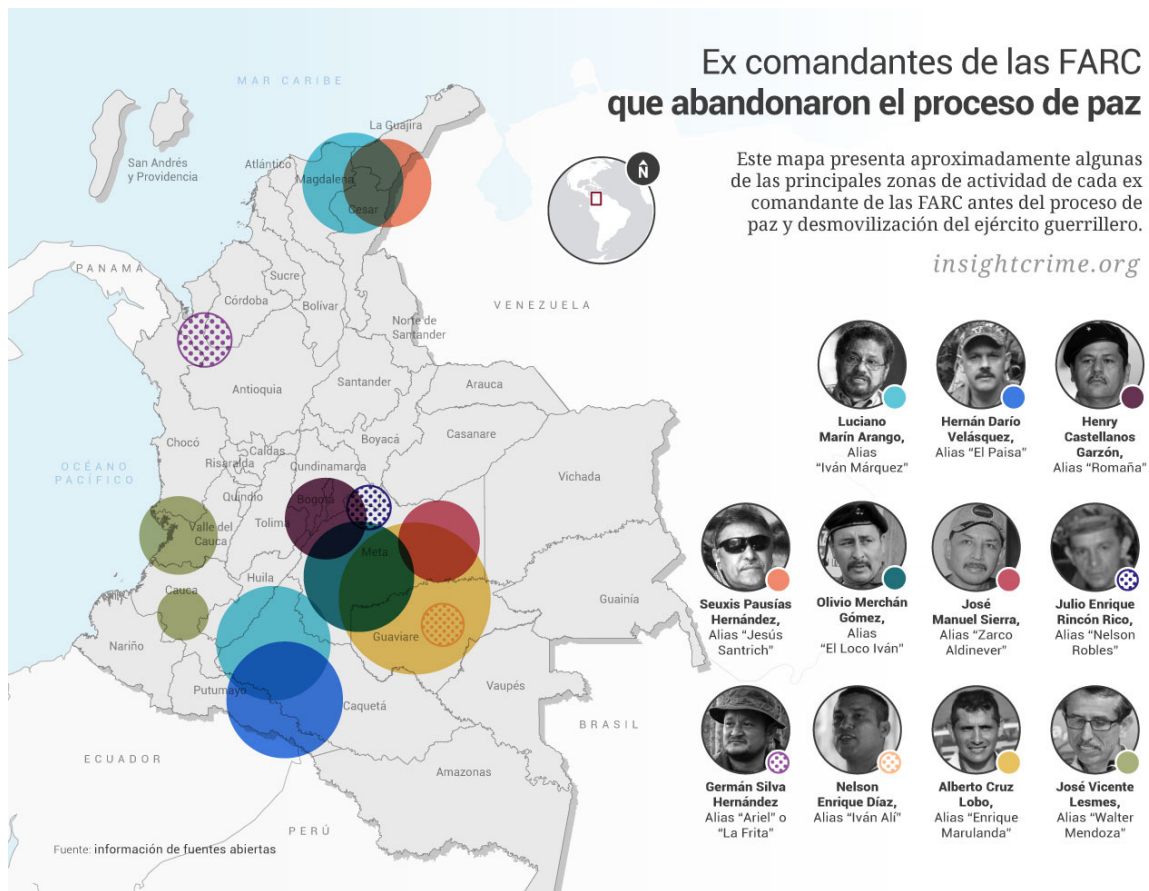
Ex comandantes de las FARC
que abandonaron el proceso de paz

Este mapa presenta aproximadamente algunas de las principales zonas de actividad de cada ex comandante de las FARC antes del proceso de paz y desmovilización del ejército guerrillero.

insightcrime.org

N

MAR CARIBE

San Andrés y Providencia

La Guajira
Atlántico
Magdalena
Cesar
PANAMÁ
Sucre
Córdoba
Bolívar
Norte de Santander
VENEZUELA
Antioquia
Santander
Arauca
Chocó
Boyacá
Casanare
OCÉANO PACÍFICO
Risaralda
Caldas
Cundinamarca
Vichada
Quindío
Bogotá
Valle del Cauca
Tolima
Meta
Huila
Cauca
Guainía
Nariño
Guaviare
Putumayo
Vaupés
Caquetá
BRASIL
ECUADOR
Amazonas
PERÚ

Fuente: información de fuentes abiertas

Luciano Marín Arango, Alias "Iván Márquez"

Hernán Darío Velásquez, Alias "El Paisa"

Henry Castellanos Garzón, Alias "Romaña"

Seuxis Pausías Hernández, Alias "Jesús Santrich"

Olivio Merchán Gómez, Alias "El Loco Iván"

José Manuel Sierra, Alias "Zarco Aldinever"

Julio Enrique Rincón Rico, Alias "Nelson Robles"

Germán Silva Hernández Alias "Ariel" o "La Frita"

Nelson Enrique Díaz, Alias "Iván Alí"

Alberto Cruz Lobo, Alias "Enrique Marulanda"

José Vicente Lesmes, Alias "Walter Mendoza"